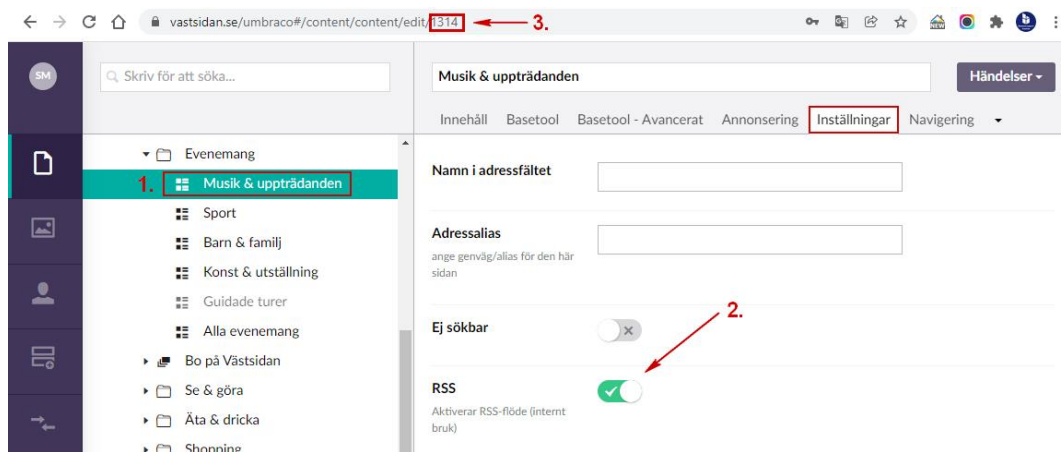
vastsidan.se/umbraco#/content/content/edit/1314 3.

SM

Skriv för att söka...

Evenemang
1. Musik & uppträdanden
Sport
Barn & familj
Konst & utställning
Guidade turer
Alla evenemang
Bo på Västsidan
Se & göra
Äta & dricka
Shopping

Musik & uppträdanden

Händelser

Innehåll Basetool Basetool - Avancerat Annonsering Inställningar Navigering

Namn i adressfältet

Adressalias
ange genväg/alias för den här sidan

2.

Ej sökbar

RSS
Aktiverar RSS-flöde (internt bruk)